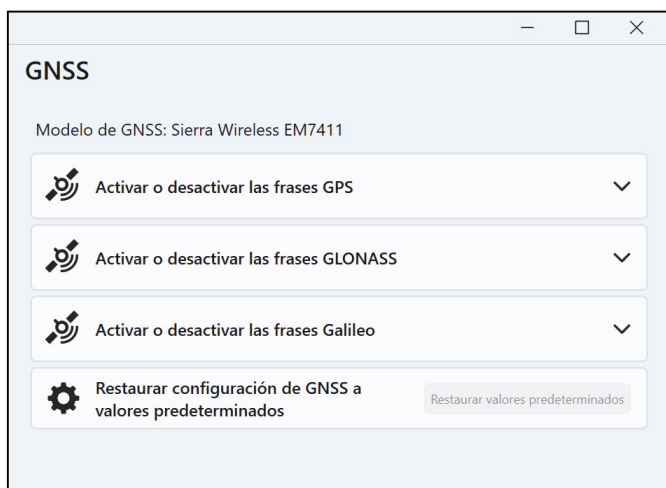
GNSS

Modelo de GNSS: Sierra Wireless EM7411

Activar o desactivar las frases GPS

Activar o desactivar las frases GLONASS

Activar o desactivar las frases Galileo

Restaurar configuración de GNSS a valores predeterminados

Restaurar valores predeterminados